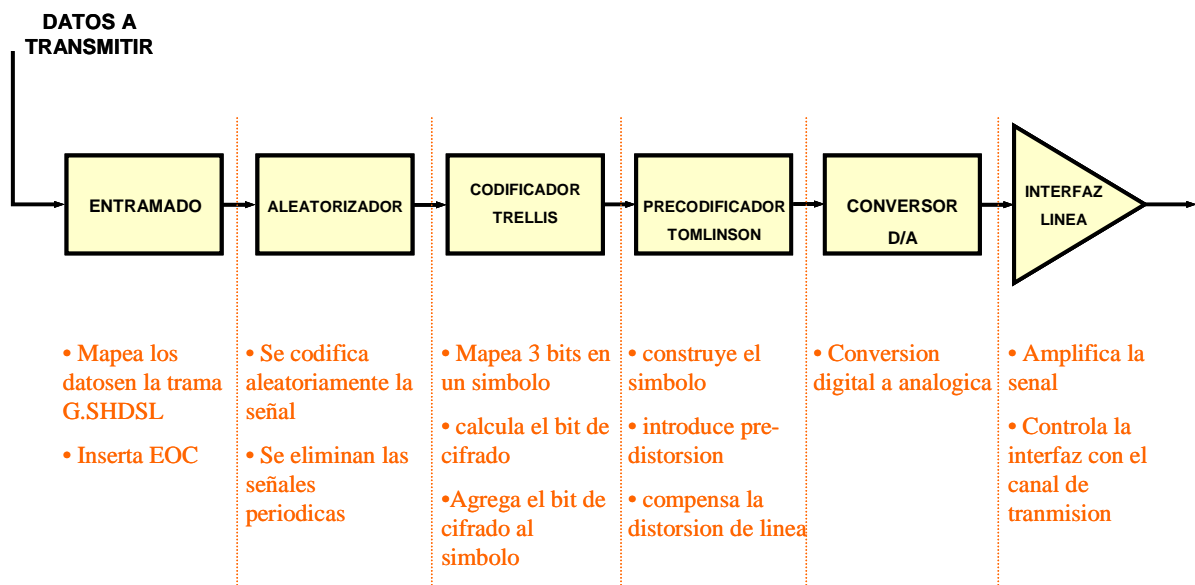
DATOS A TRANSMITIR

ENTRAMADO

ALEATORIZADOR

CODIFICADOR TRELLIS

PRECODIFICADOR TOMLINSON

CONVERSOR D/A

INTERFAZ LINEA

• Mapea los datosen la trama G.SHDSL

• Inserta EOC

• Se codifica aleatoriamente la señal

• Se eliminan las señales periodicas

• Mapea 3 bits en un simbolo

• calcula el bit de cifrado

•Agrega el bit de cifrado al simbolo

• construye el simbolo

• introduce pre-distorsion

• compensa la distorsion de linea

• Conversion digital a analogica

• Amplifica la senal

• Controla la interfaz con el canal de tranmision